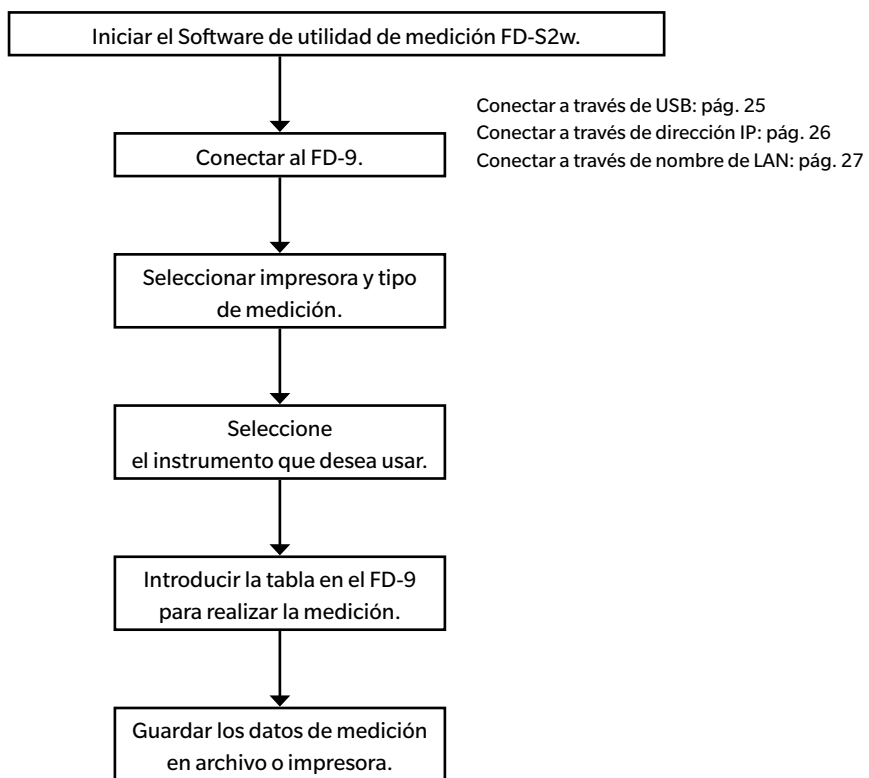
Iniciar el Software de utilidad de medición FD-S2w.

Conectar a través de USB: pág. 25
Conectar a través de dirección IP: pág. 26
Conectar a través de nombre de LAN: pág. 27

Conectar al FD-9.

Seleccionar impresora y tipo de medición.

Seleccione el instrumento que desea usar.

Introducir la tabla en el FD-9 para realizar la medición.

Guardar los datos de medición en archivo o impresora.